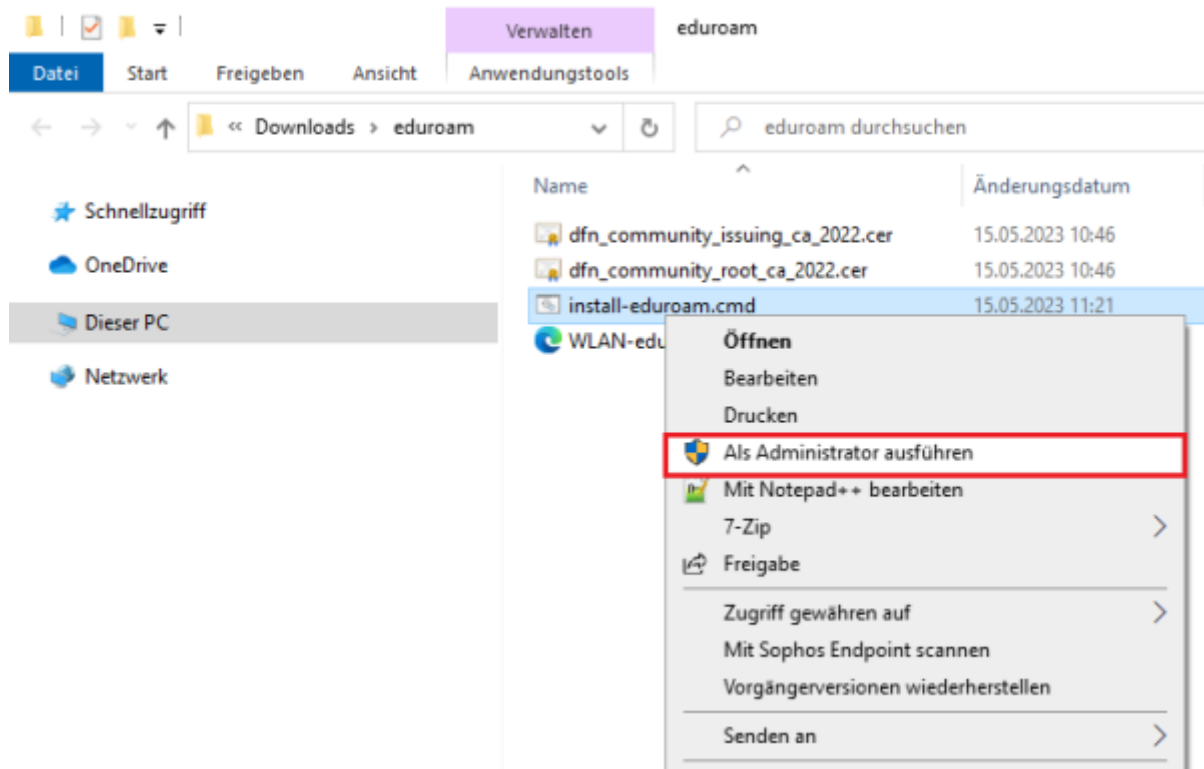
Verwalten
eduroam
Datei
Start
Freigeben
Ansicht
Anwendungstools
« Downloads › eduroam
eduroam durchsuchen
Schnellzugriff
OneDrive
Dieser PC
Netzwerk

| Name | Änderungsdatum |
|---|---|
| dfn_community_issuing_ca_2022.cer | 15.05.2023 10:46 |
| dfn_community_root_ca_2022.cer | 15.05.2023 10:46 |
| install-eduroam.cmd | 15.05.2023 11:21 |
| WLAN-edu | |

Öffnen
Bearbeiten
Drucken
Als Administrator ausführen
Mit Notepad++ bearbeiten
7-Zip
Freigabe
Zugriff gewähren auf
Mit Sophos Endpoint scannen
Vorgängerversionen wiederherstellen
Senden an